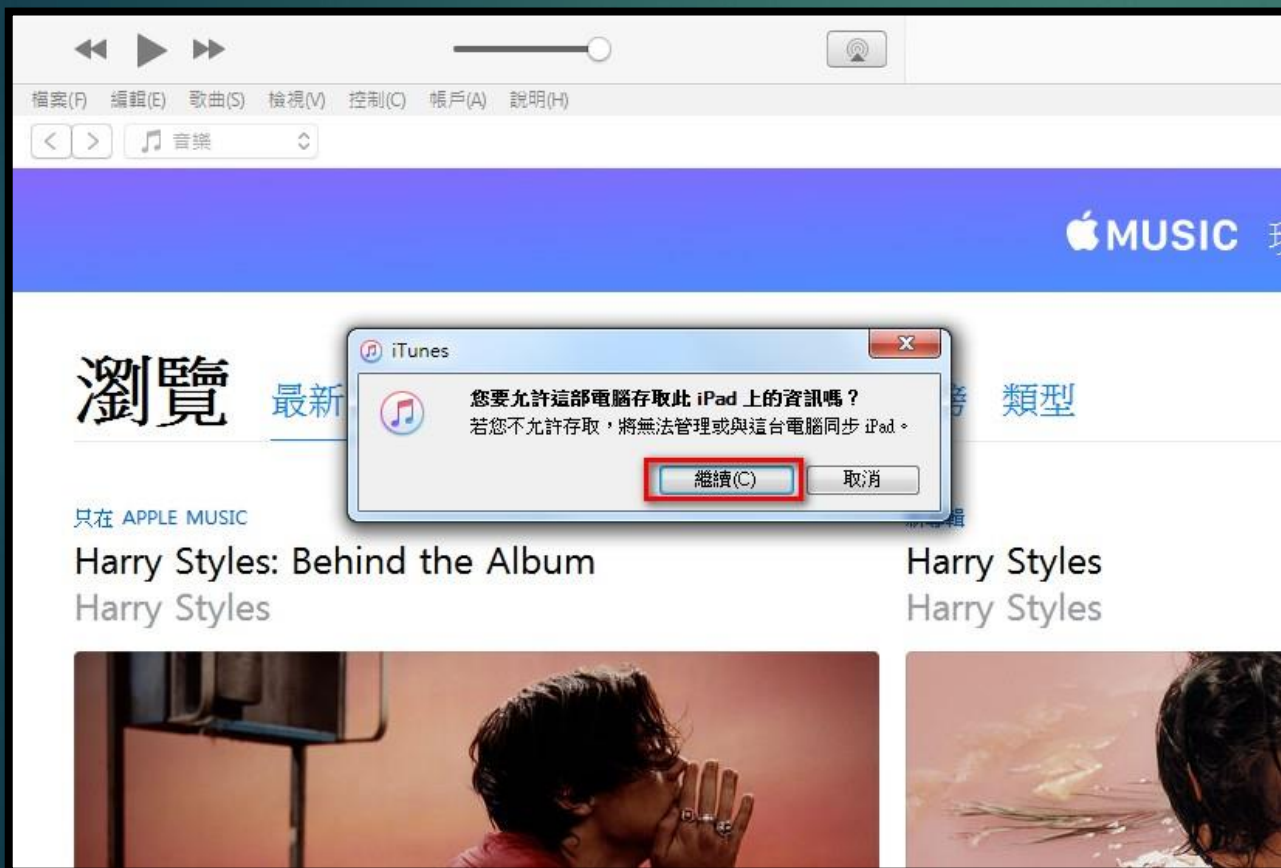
檔案(F) 編輯(E) 歌曲(S) 檢視(V) 控制(C) 帳戶(A) 說明(H)

音樂

MUSIC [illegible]

瀏覽 最新 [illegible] 類型

iTunes

您要允許這部電腦存取此 iPad 上的資訊嗎？

若您不允許存取，將無法管理或與這台電腦同步 iPad。

繼續(C) 取消

只在 APPLE MUSIC

Harry Styles: Behind the Album

Harry Styles

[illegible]

Harry Styles

Harry Styles